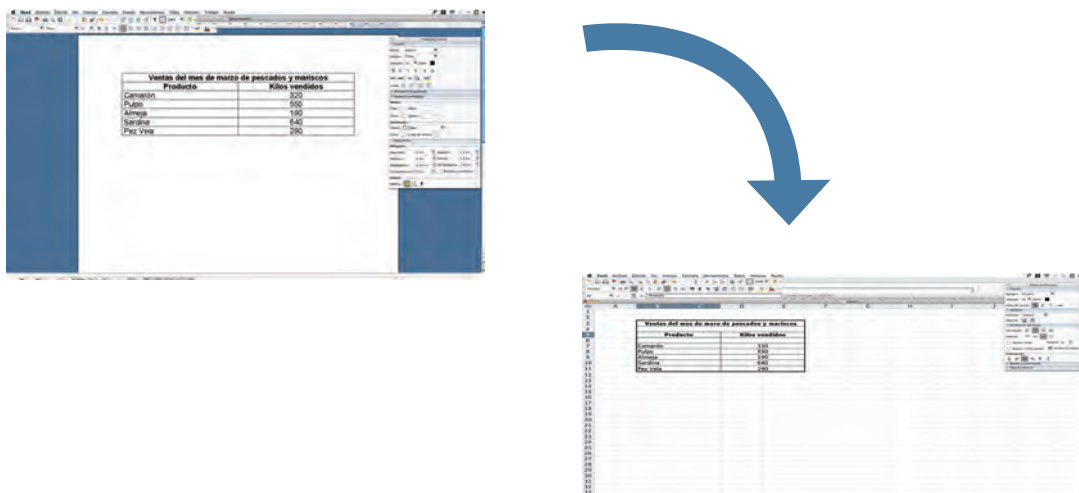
Ventas del mes de marzo de pescados y mariscos

| Producto | Kilos vendidos |
|---|---|
| Camarón | 320 |
| Pulpo | 550 |
| Almeja | 190 |
| Sardina | 640 |
| Pez Vela | 280 |

Ventas del mes de marzo de pescados y mariscos

| Producto | Kilos vendidos |
|---|---|
| Camarón | 320 |
| Pulpo | 550 |
| Almeja | 190 |
| Sardina | 640 |
| Pez Vela | 280 |